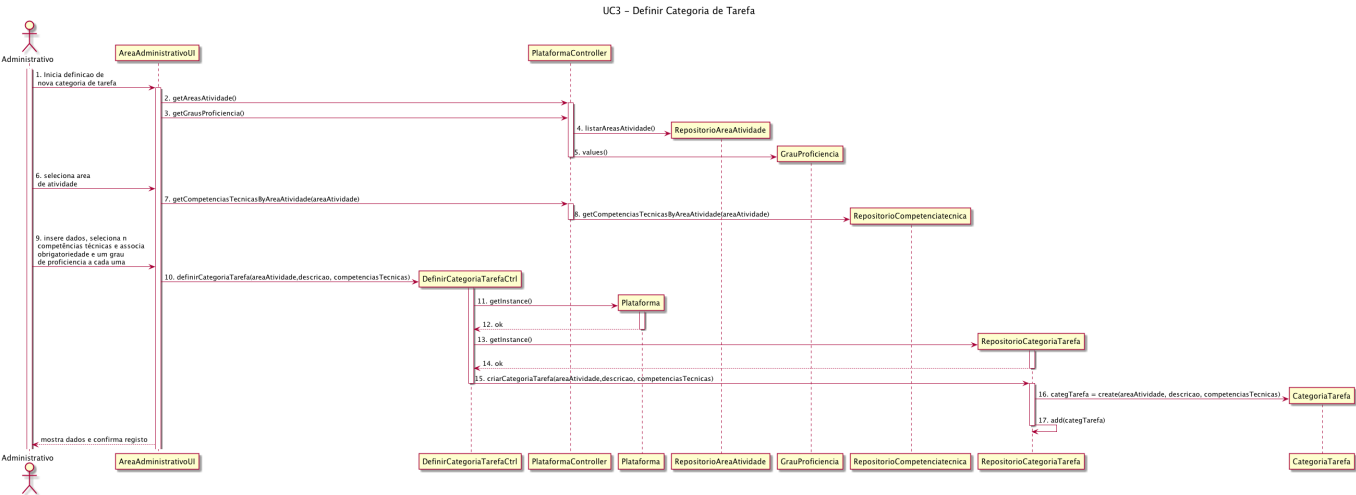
UC3 - Definir Categoria de Tarefa

Administrativo

AreaAdministrativoUI

PlataformaController

1. Inicia definicao de nova categoria de tarefa

2. getAreasAtividade()

3. getGrausProficiencia()

4. listarAreasAtividade()

RepositorioAreaAtividade

5. values()

GrauProficiencia

6. seleciona area de atividade

7. getCompetenciasTecnicasByAreaAtividade(areaAtividade)

8. getCompetenciasTecnicasByAreaAtividade(areaAtividade)

RepositorioCompetenciatecnica

9. insere dados, seleciona n competências técnicas e associa obrigatoriedade e um grau de proficiencia a cada uma

10. definirCategoriaTarefa(areaAtividade,descricao, competenciasTecnicas)

DefinirCategoriaTarefaCtrl

11. getInstance()

Plataforma

12. ok

13. getInstance()

RepositorioCategoriaTarefa

14. ok

15. criarCategoriaTarefa(areaAtividade,descricao, competenciasTecnicas)

16. categTarefa = create(areaAtividade, descricao, competenciasTecnicas)

CategoriaTarefa

17. add(categTarefa)

mostra dados e confirma registo

Administrativo

AreaAdministrativoUI

DefinirCategoriaTarefaCtrl

PlataformaController

Plataforma

RepositorioAreaAtividade

GrauProficiencia

RepositorioCompetenciatecnica

RepositorioCategoriaTarefa

CategoriaTarefa